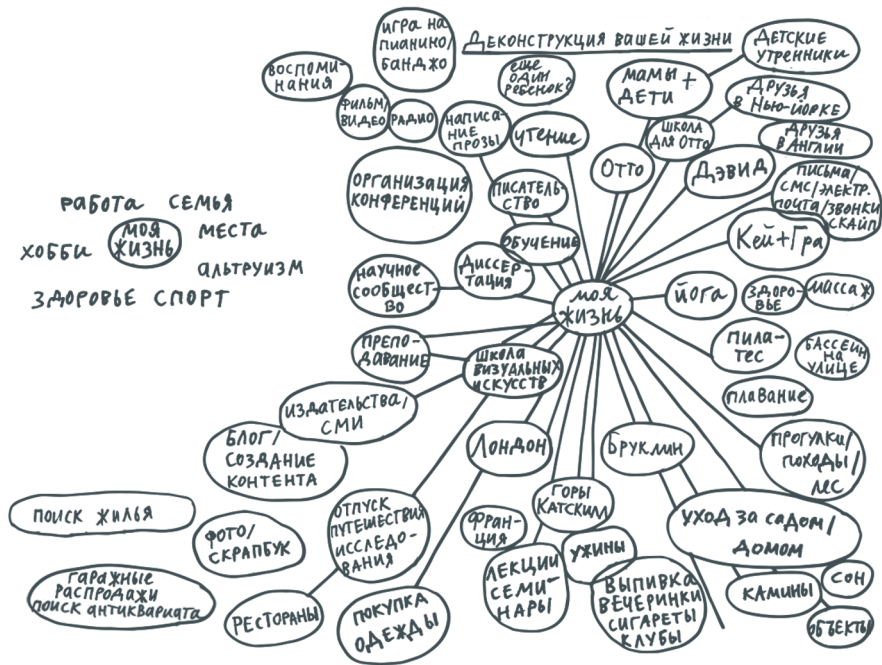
Деконструкция вашей жизни

игра на пианино/банджо

воспоминания

еще один ребенок?

мамы + дети

детские утренники

друзья в Нью-Йорке

фильмы/видео

радио

написание прозы

чтение

школа для Отто

друзья в Англии

Отто

Дэвид

письма/смс/электр. почта/звонки скайп

организация конференций

писательство

Кей+Гра

обучение

научное сообщество

диссертация

моя жизнь

йога

здоровье

массаж

пилатес

бассейн на улице

преподавание

школа визуальных искусств

плавание

издательства/СМИ

блог/создание контента

Лондон

Бруклин

прогулки/походы/лес

поиск жилья

отпуск путешествия исследования

горы Катскилл

уход за садом/домом

фото/скрапбук

Франция

лекции семинары

ужины

гаражные распродажи поиск антиквариата

выпивка вечеринки сигареты клубы

камины

сон

рестораны

покупка одежды

объекты

работа семья
хобби моя жизнь места
альтруизм
здоровье спорт